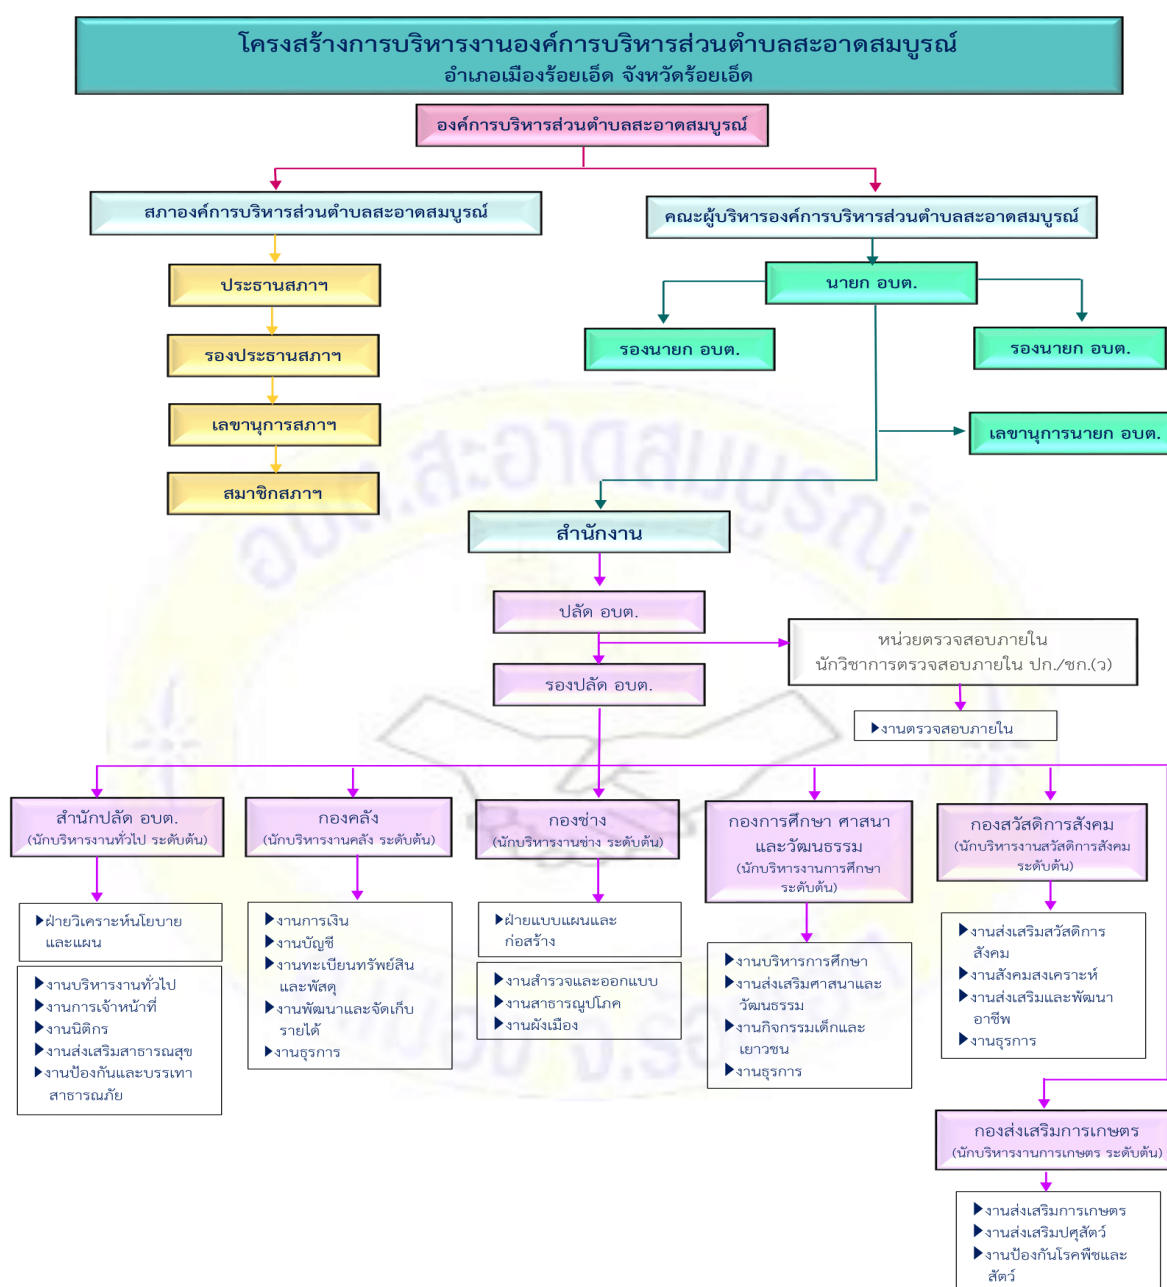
โครงสร้างการบริหารงานองค์การบริหารส่วนตำบลสะอาดสมบูรณ์
อำเภอเมืองร้อยเอ็ด จังหวัดร้อยเอ็ด

องค์การบริหารส่วนตำบลสะอาดสมบูรณ์

สภาองค์การบริหารส่วนตำบลสะอาดสมบูรณ์

ประธานสภาฯ

รองประธานสภาฯ

เลขานุการสภาฯ

สมาชิกสภาฯ

คณะผู้บริหารองค์การบริหารส่วนตำบลสะอาดสมบูรณ์

นายก อบต.

รองนายก อบต.

รองนายก อบต.

เลขานุการนายก อบต.

สำนักงาน

ปลัด อบต.

หน่วยตรวจสอบภายใน
นักวิชาการตรวจสอบภายใน ปก./ชก.(ว)

งานตรวจสอบภายใน

รองปลัด อบต.

สำนักปลัด อบต.
(นักบริหารงานทั่วไป ระดับต้น)

ฝ่ายวิเคราะห์นโยบายและแผน

งานบริหารงานทั่วไป
งานการเจ้าหน้าที่
งานนิติกร
งานส่งเสริมสาธารณสุข
งานป้องกันและบรรเทาสาธารณภัย

กองคลัง
(นักบริหารงานคลัง ระดับต้น)

งานการเงิน
งานบัญชี
งานทะเบียนทรัพย์สินและพัสดุ
งานพัฒนาและจัดเก็บรายได้
งานธุรการ

กองช่าง
(นักบริหารงานช่าง ระดับต้น)

ฝ่ายแบบแผนและก่อสร้าง

งานสำรวจและออกแบบ
งานสาธารณูปโภค
งานผังเมือง

กองการศึกษา ศาสนาและวัฒนธรรม
(นักบริหารงานการศึกษา ระดับต้น)

งานบริหารการศึกษา
งานส่งเสริมศาสนาและวัฒนธรรม
งานกิจกรรมเด็กและเยาวชน
งานธุรการ

กองสวัสดิการสังคม
(นักบริหารงานสวัสดิการสังคม ระดับต้น)

งานส่งเสริมสวัสดิการสังคม
งานสังคมสงเคราะห์
งานส่งเสริมและพัฒนาอาชีพ
งานธุรการ

กองส่งเสริมการเกษตร
(นักบริหารงานการเกษตร ระดับต้น)

งานส่งเสริมการเกษตร
งานส่งเสริมปศุสัตว์
งานป้องกันโรคพืชและสัตว์